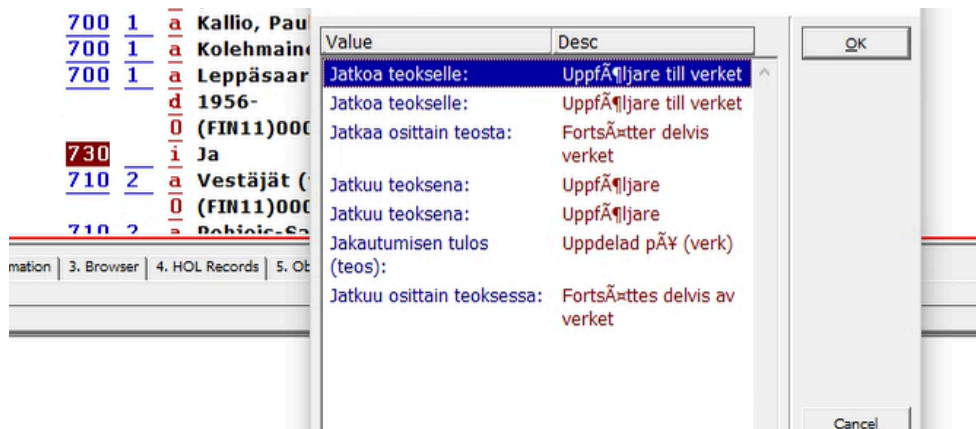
700 1 a Kallio, Pau
700 1 a Kolehmain
700 1 a Leppäsaar
d 1956-
0 (FIN11)000
730 i Ja
710 2 a Vestäjät (
0 (FIN11)000
710 2 a Pohjois-Sa

mation | 3. Browser | 4. HOL Records | 5. Ot

| Value | Desc |
|---|---|
| Jatkoa teokselle: | UppfÃ¶ljare till verket |
| Jatkoa teokselle: | UppfÃ¶ljare till verket |
| Jatkaa osittain teosta: | FortsÃ¤tter delvis verket |
| Jatkuu teoksena: | UppfÃ¶ljare |
| Jatkuu teoksena: | UppfÃ¶ljare |
| Jakautumisen tulos (teos): | Uppdelad pÃ¥ (verk) |
| Jatkuu osittain teoksessa: | FortsÃ¤ttes delvis av verket |

OK

Cancel